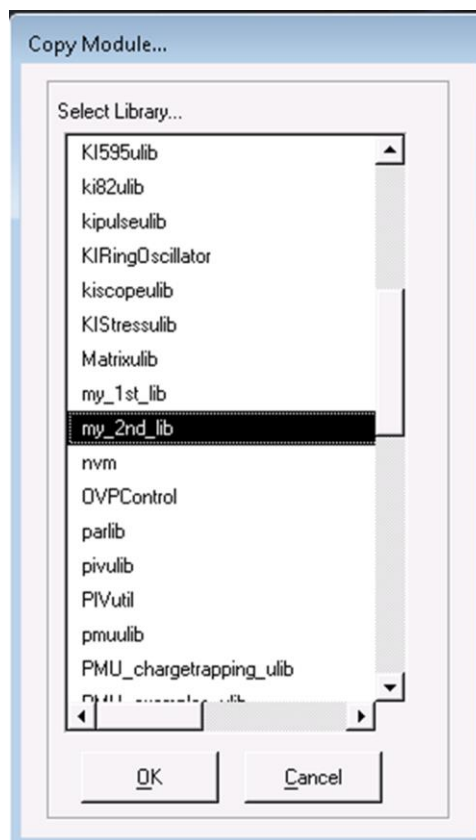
Copy Module...

Select Library...

KI595ulib
ki82ulib
kipulseulib
KIRingOscillator
kiscopeulib
KIStressulib
Matrixulib
my_1st_lib
my_2nd_lib
nvm
OVPControl
parlib
pivulib
PIVutil
pmuulib
PMU_chargetrapping_ulib
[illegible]

OK
Cancel